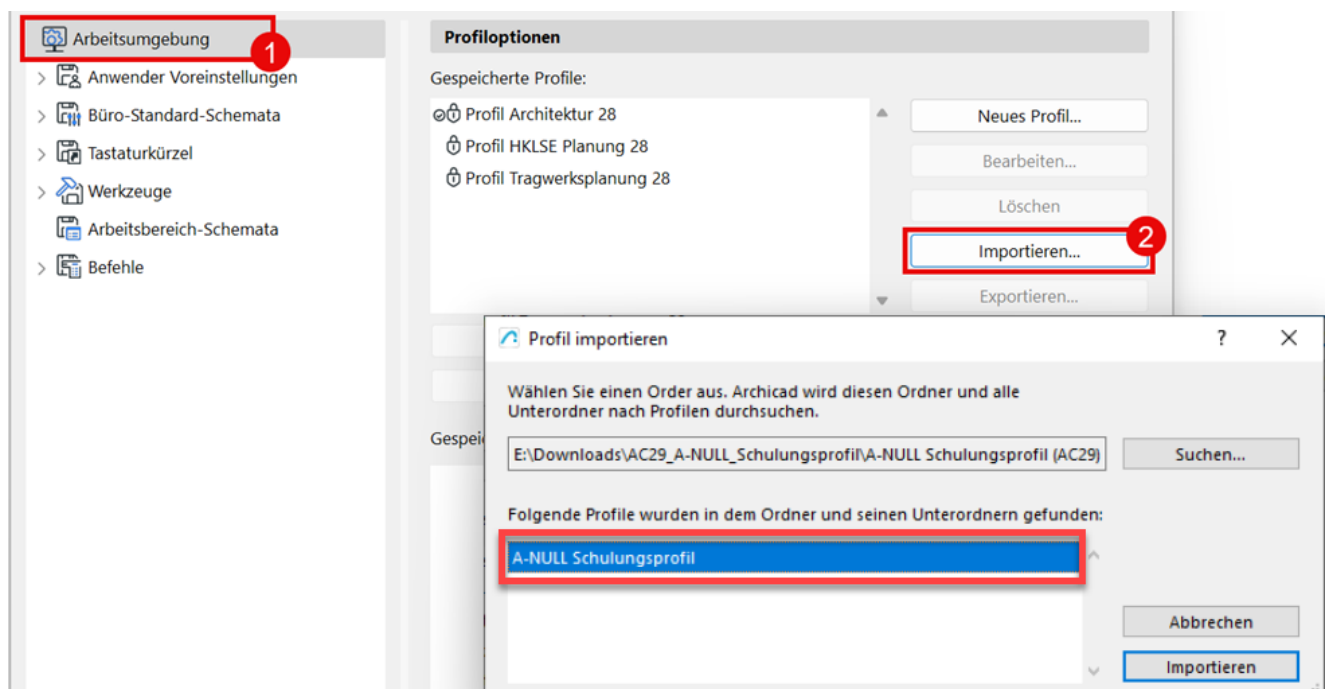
Arbeitsumgebung
1
Anwender Voreinstellungen
Büro-Standard-Schemata
Tastaturkürzel
Werkzeuge
Arbeitsbereich-Schemata
Befehle

Profiloptionen
Gespeicherte Profile:
Profil Architektur 28
Profil HKLSE Planung 28
Profil Tragwerksplanung 28
Neues Profil...
Bearbeiten...
Löschen
Importieren...
2
Exportieren...
Gespei

Profil importieren
?
X
Wählen Sie einen Order aus. Archicad wird diesen Ordner und alle Unterordner nach Profilen durchsuchen.
E:\Downloads\AC29_A-NULL_Schulungsprofil\A-NULL Schulungsprofil (AC29)
Suchen...
Folgende Profile wurden in dem Ordner und seinen Unterordnern gefunden:
A-NULL Schulungsprofil
Abbrechen
Importieren